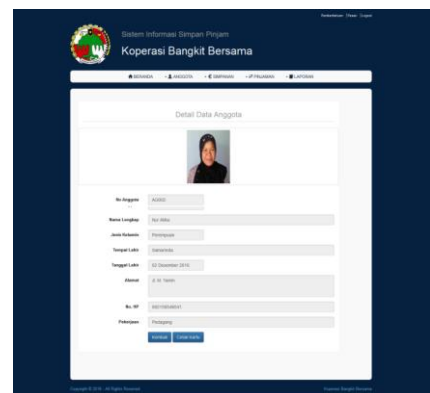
Selamat datang | Home | Logout

Sistem Informasi Simpan Pinjam
Koperasi Bangkit Bersama

BERANDA ANGGOTA SIMPANAN PINJAMAN LAPORAN

Detail Data Anggota

No Anggota A0002

Nama Lengkap Nur Afifa

Jenis Kelamin Perempuan

Tempat Lahir Samarinda

Tanggal Lahir 02 Desember 2016

Alamat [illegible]

No. HP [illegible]

Pekerjaan Pedagang

Kembali Cetak Kartu

Copyright © 2016 - All Rights Reserved Koperasi Bangkit Bersama